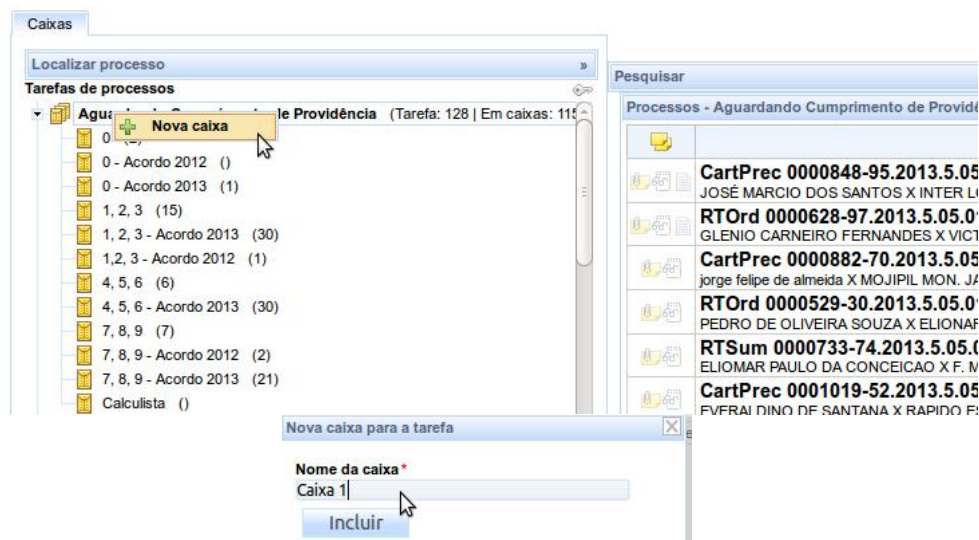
Caixas

Localizar processo

Tarefas de processos

Agua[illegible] le Providência (Tarefa: 128 | Em caixas: 11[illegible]

Nova caixa

0 - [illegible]

0 - Acordo 2012 ()

0 - Acordo 2013 (1)

1, 2, 3 (15)

1, 2, 3 - Acordo 2013 (30)

1,2, 3 - Acordo 2012 (1)

4, 5, 6 (6)

4, 5, 6 - Acordo 2013 (30)

7, 8, 9 (7)

7, 8, 9 - Acordo 2012 (2)

7, 8, 9 - Acordo 2013 (21)

Calculista ()

Pesquisar

Processos - Aguardando Cumprimento de Providê

CartPrec 0000848-95.2013.5.05
JOSÉ MARCIO DOS SANTOS X INTER L

RTOrd 0000628-97.2013.5.05.0
GLENIO CARNEIRO FERNANDES X VICT

CartPrec 0000882-70.2013.5.05
jorge felipe de almeida X MOJIPIL MON. JA

RTOrd 0000529-30.2013.5.05.0
PEDRO DE OLIVEIRA SOUZA X ELIONAF

RTSum 0000733-74.2013.5.05.0
ELIOMAR PAULO DA CONCEICAO X F. M

CartPrec 0001019-52.2013.5.05
EVERALDINO DE SANTANA X RAPIDO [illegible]

Nova caixa para a tarefa

Nome da caixa *

Caixa 1

Incluir